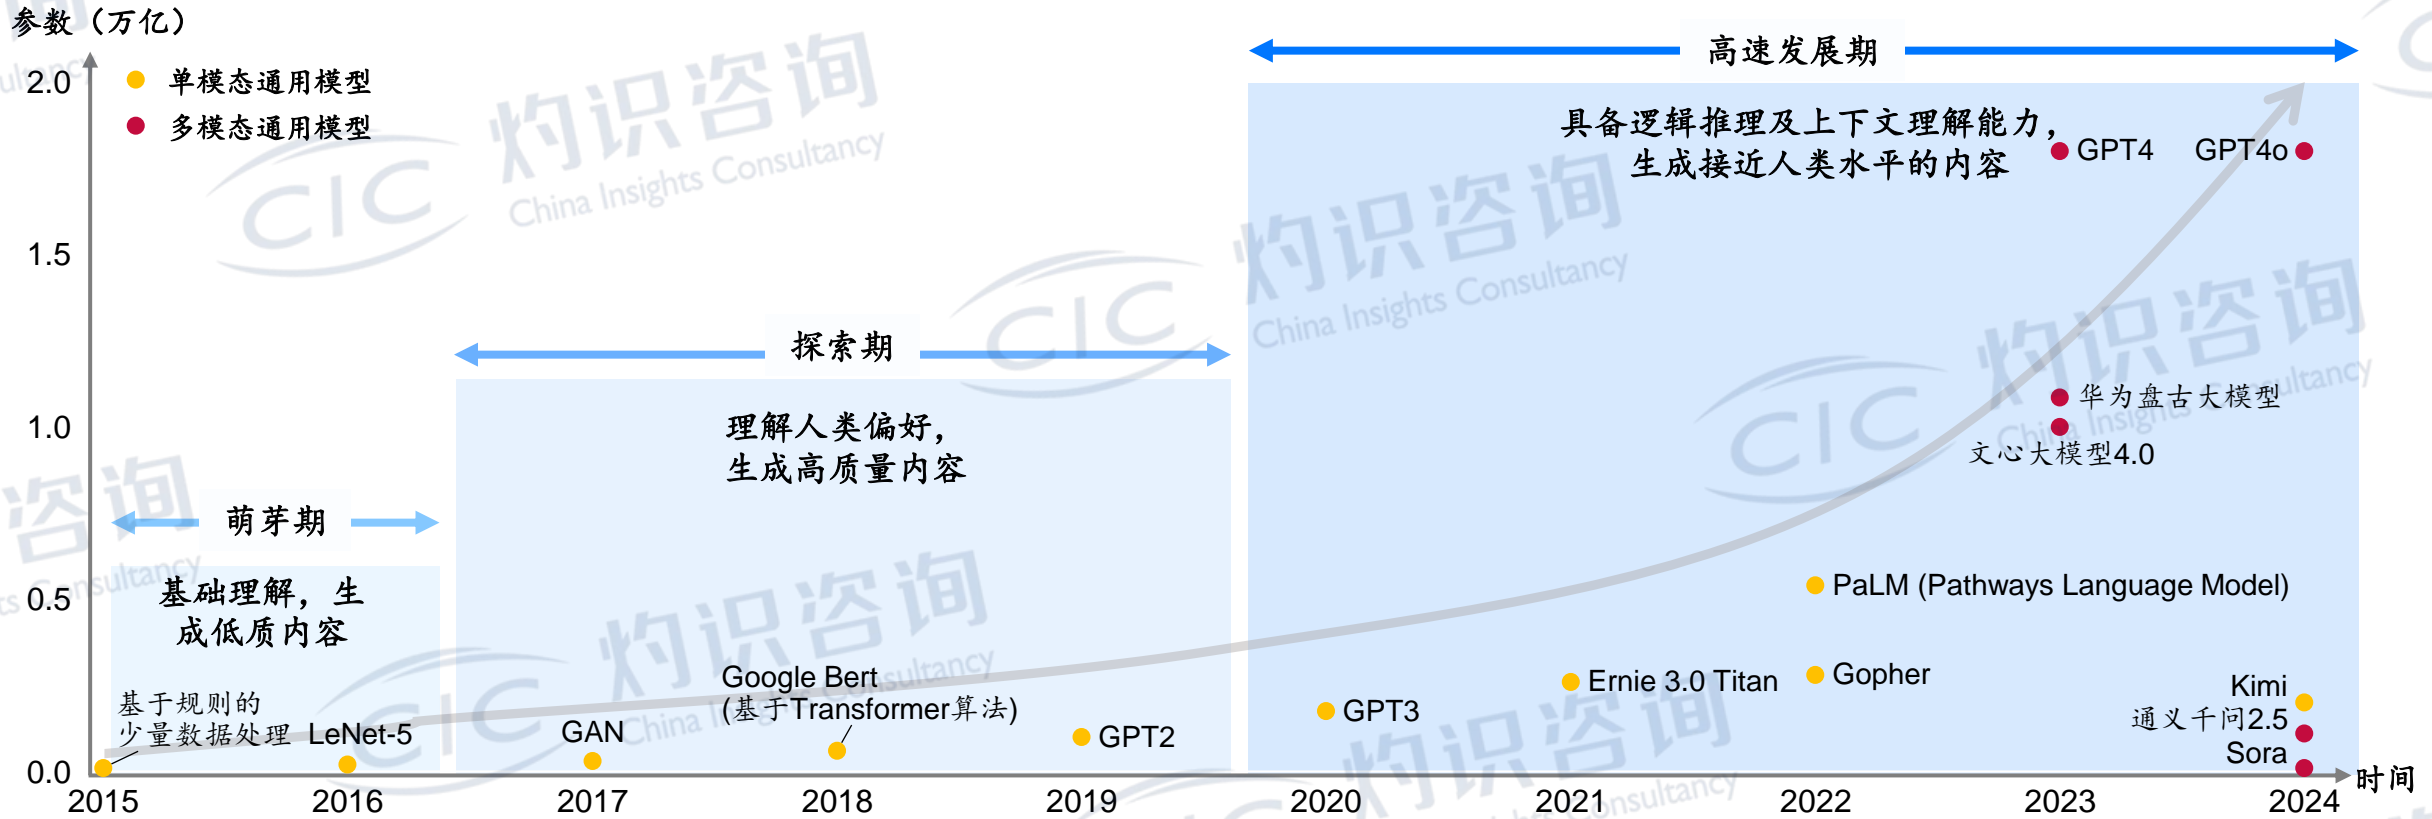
参数（万亿）

2.0
1.5
1.0
0.5
0.0

单模态通用模型
多模态通用模型

高速发展期
具备逻辑推理及上下文理解能力，生成接近人类水平的内容

探索期
理解人类偏好，生成高质量内容

萌芽期
基础理解，生成低质内容

GPT4
GPT4o
华为盘古大模型
文心大模型4.0
PaLM (Pathways Language Model)
Gopher
Ernie 3.0 Titan
GPT3
Kimi
通义千问2.5
Sora
GPT2
Google Bert (基于Transformer算法)
GAN
LeNet-5
基于规则的少量数据处理

2015
2016
2017
2018
2019
2020
2021
2022
2023
2024
时间

灼识咨询
China Insights Consultancy
CIC